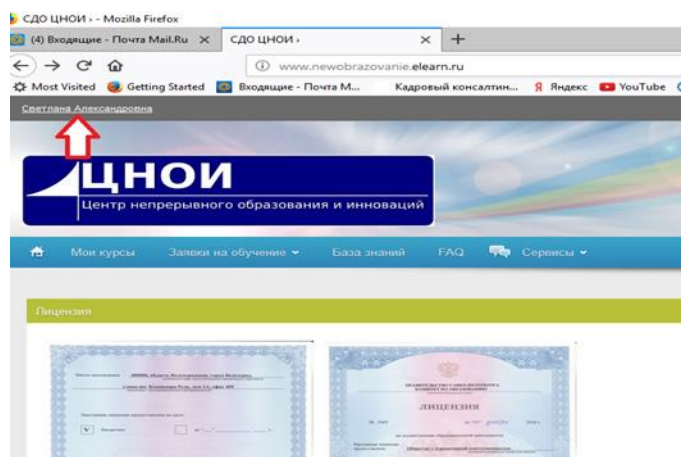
СДО ЦНОИ › - Mozilla Firefox

(4) Входящие - Почта Mail.Ru ×
СДО ЦНОИ › ×
+

www.newobrazovanie.elearn.ru

Most Visited
Getting Started
Входящие - Почта М...
Кадровый консалтин...
Яндекс
YouTube

Светлана Александровна

ЦНОИ
Центр непрерывного образования и инноваций

Мои курсы
Заявки на обучение
База знаний
FAQ
Сервисы

Лицензия

ЛИЦЕНЗИЯ